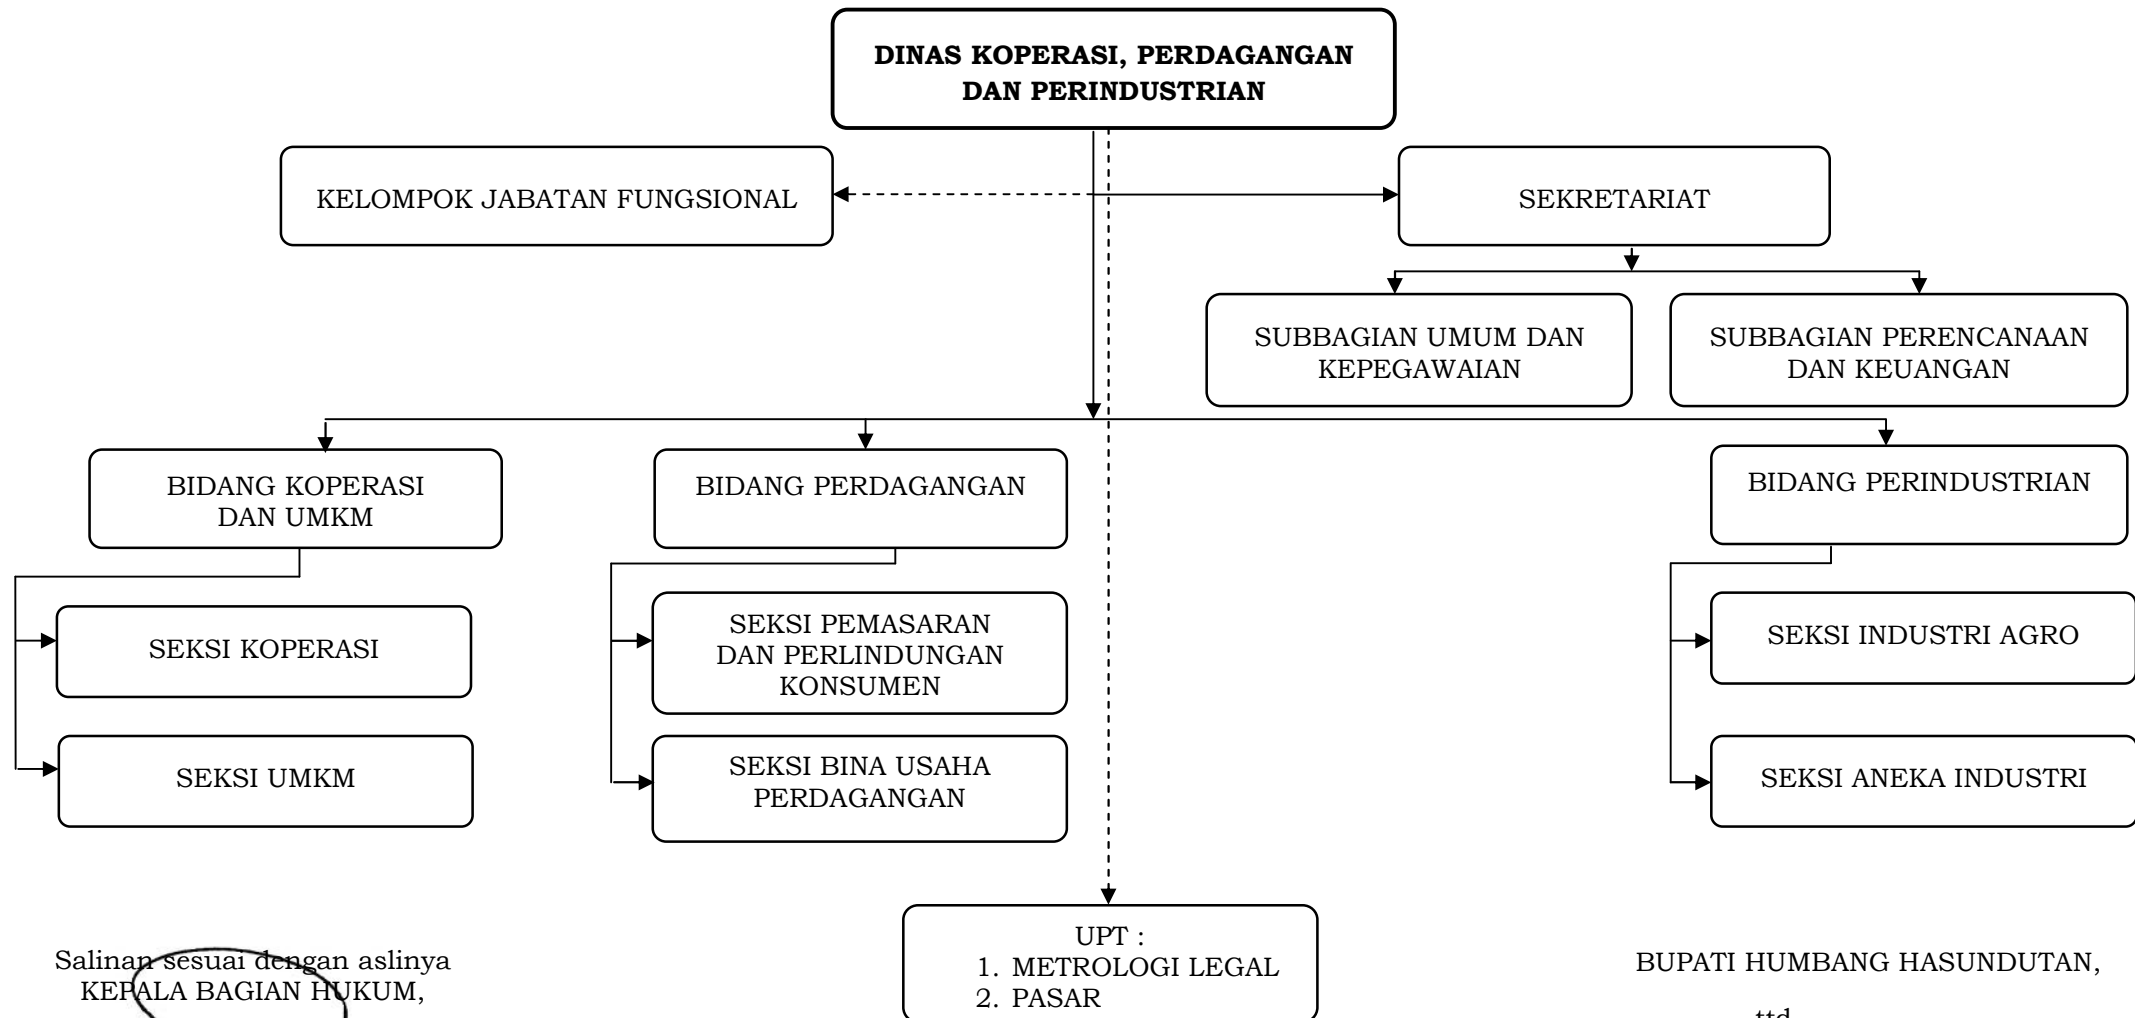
DINAS KOPERASI, PERDAGANGAN DAN PERINDUSTRIAN

KELOMPOK JABATAN FUNGSIONAL

SEKRETARIAT

SUBBAGIAN UMUM DAN KEPEGAWAIAN

SUBBAGIAN PERENCANAAN DAN KEUANGAN

BIDANG KOPERASI DAN UMKM

SEKSI KOPERASI

SEKSI UMKM

BIDANG PERDAGANGAN

SEKSI PEMASARAN DAN PERLINDUNGAN KONSUMEN

SEKSI BINA USAHA PERDAGANGAN

BIDANG PERINDUSTRIAN

SEKSI INDUSTRI AGRO

SEKSI ANEKA INDUSTRI

UPT :
1. METROLOGI LEGAL
2. PASAR

Salinan sesuai dengan aslinya
KEPALA BAGIAN HUKUM,

BUPATI HUMBANG HASUNDUTAN,

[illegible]